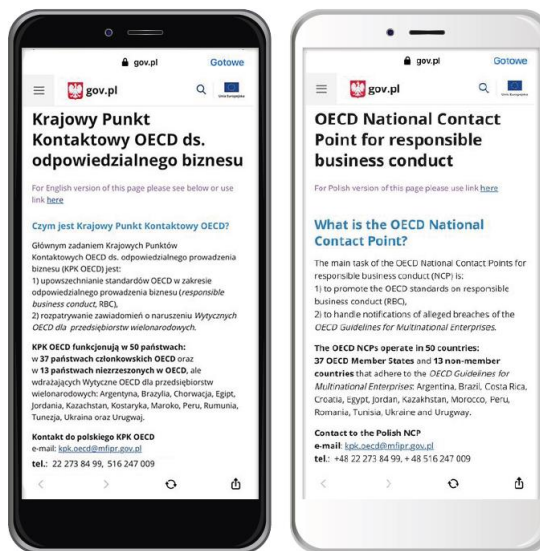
gov.pl Gotowe

gov.pl

Krajowy Punkt Kontaktowy OECD ds. odpowiedzialnego biznesu

For English version of this page please see below or use link here

Czym jest Krajowy Punkt Kontaktowy OECD?

Głównym zadaniem Krajowych Punktów Kontaktowych OECD ds. odpowiedzialnego prowadzenia biznesu (KPK OECD) jest:
1) upowszechnianie standardów OECD w zakresie odpowiedzialnego prowadzenia biznesu (responsible business conduct, RBC),
2) rozpatrywanie zawiadomień o naruszeniu Wytycznych OECD dla przedsiębiorstw wielonarodowych.

KPK OECD funkcjonują w 50 państwach: w 37 państwach członkowskich OECD oraz w 13 państwach niezrzeszonych w OECD, ale wdrażających Wytyczne OECD dla przedsiębiorstw wielonarodowych: Argentyna, Brazylia, Chorwacja, Egipt, Jordania, Kazachstan, Kostaryka, Maroko, Peru, Rumunia, Tunezja, Ukraina oraz Urugwaj.

Kontakt do polskiego KPK OECD
e-mail: kpk.oecd@mfipr.gov.pl
tel.: 22 273 84 99, 516 247 009

gov.pl Gotowe

gov.pl

OECD National Contact Point for responsible business conduct

For Polish version of this page please use link here

What is the OECD National Contact Point?

The main task of the OECD National Contact Points for responsible business conduct (NCP) is:
1) to promote the OECD standards on responsible business conduct (RBC),
2) to handle notifications of alleged breaches of the OECD Guidelines for Multinational Enterprises.

The OECD NCPs operate in 50 countries: 37 OECD Member States and 13 non-member countries that adhere to the OECD Guidelines for Multinational Enterprises: Argentina, Brazil, Costa Rica, Croatia, Egypt, Jordan, Kazakhstan, Morocco, Peru, Romania, Tunisia, Ukraine and Urugway.

Contact to the Polish NCP
e-mail: kpk.oecd@mfipr.gov.pl
tel.: +48 22 273 84 99, + 48 516 247 009